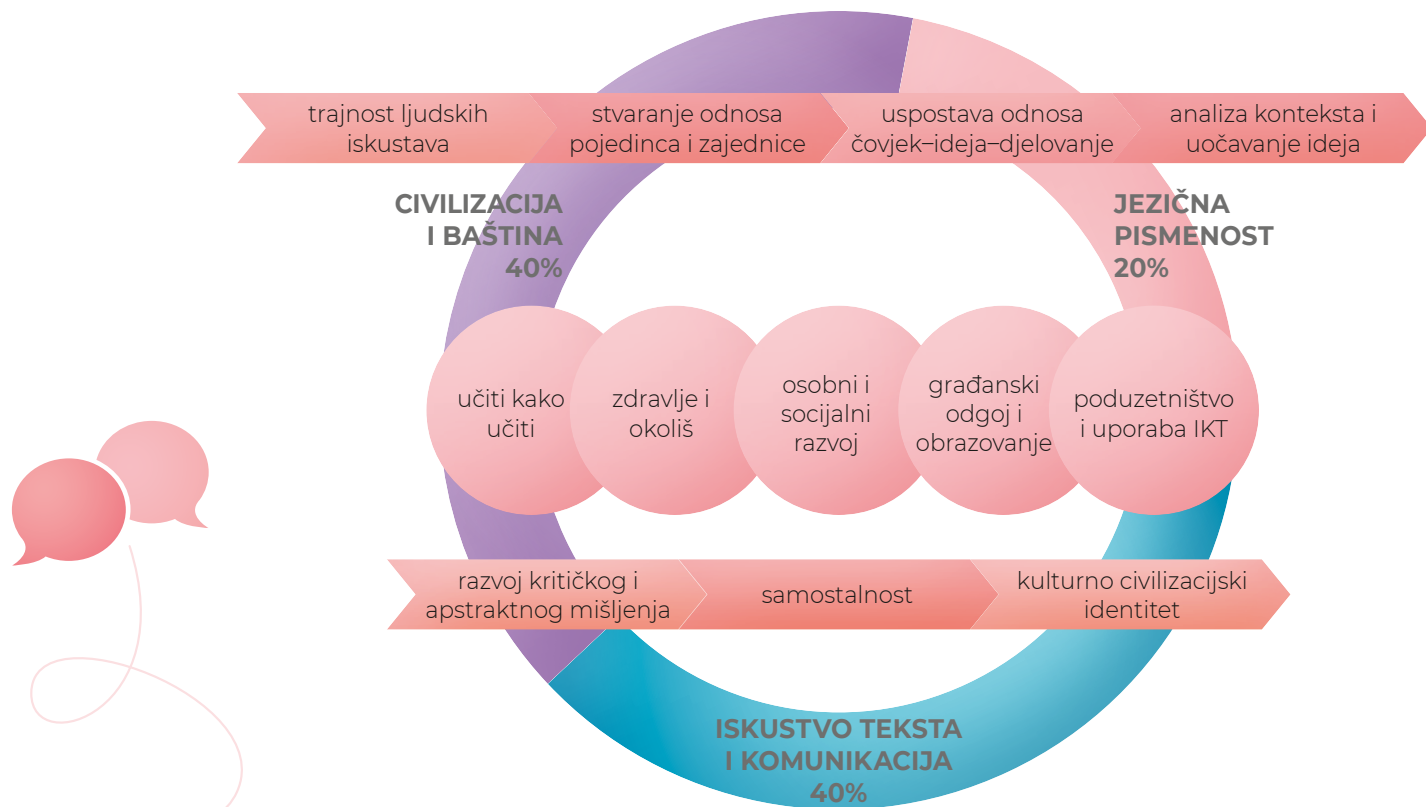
trajnost ljudskih iskustava

stvaranje odnosa pojedinca i zajednice

uspostava odnosa čovjek–ideja–djelovanje

analiza konteksta i uočavanje ideja

CIVILIZACIJA I BAŠTINA 40%

JEZIČNA PISMENOST 20%

učiti kako učiti

zdravlje i okoliš

osobni i socijalni razvoj

građanski odgoj i obrazovanje

poduzetništvo i uporaba IKT

razvoj kritičkog i apstraktnog mišljenja

samostalnost

kulturno civilizacijski identitet

ISKUSTVO TEKSTA I KOMUNIKACIJA 40%